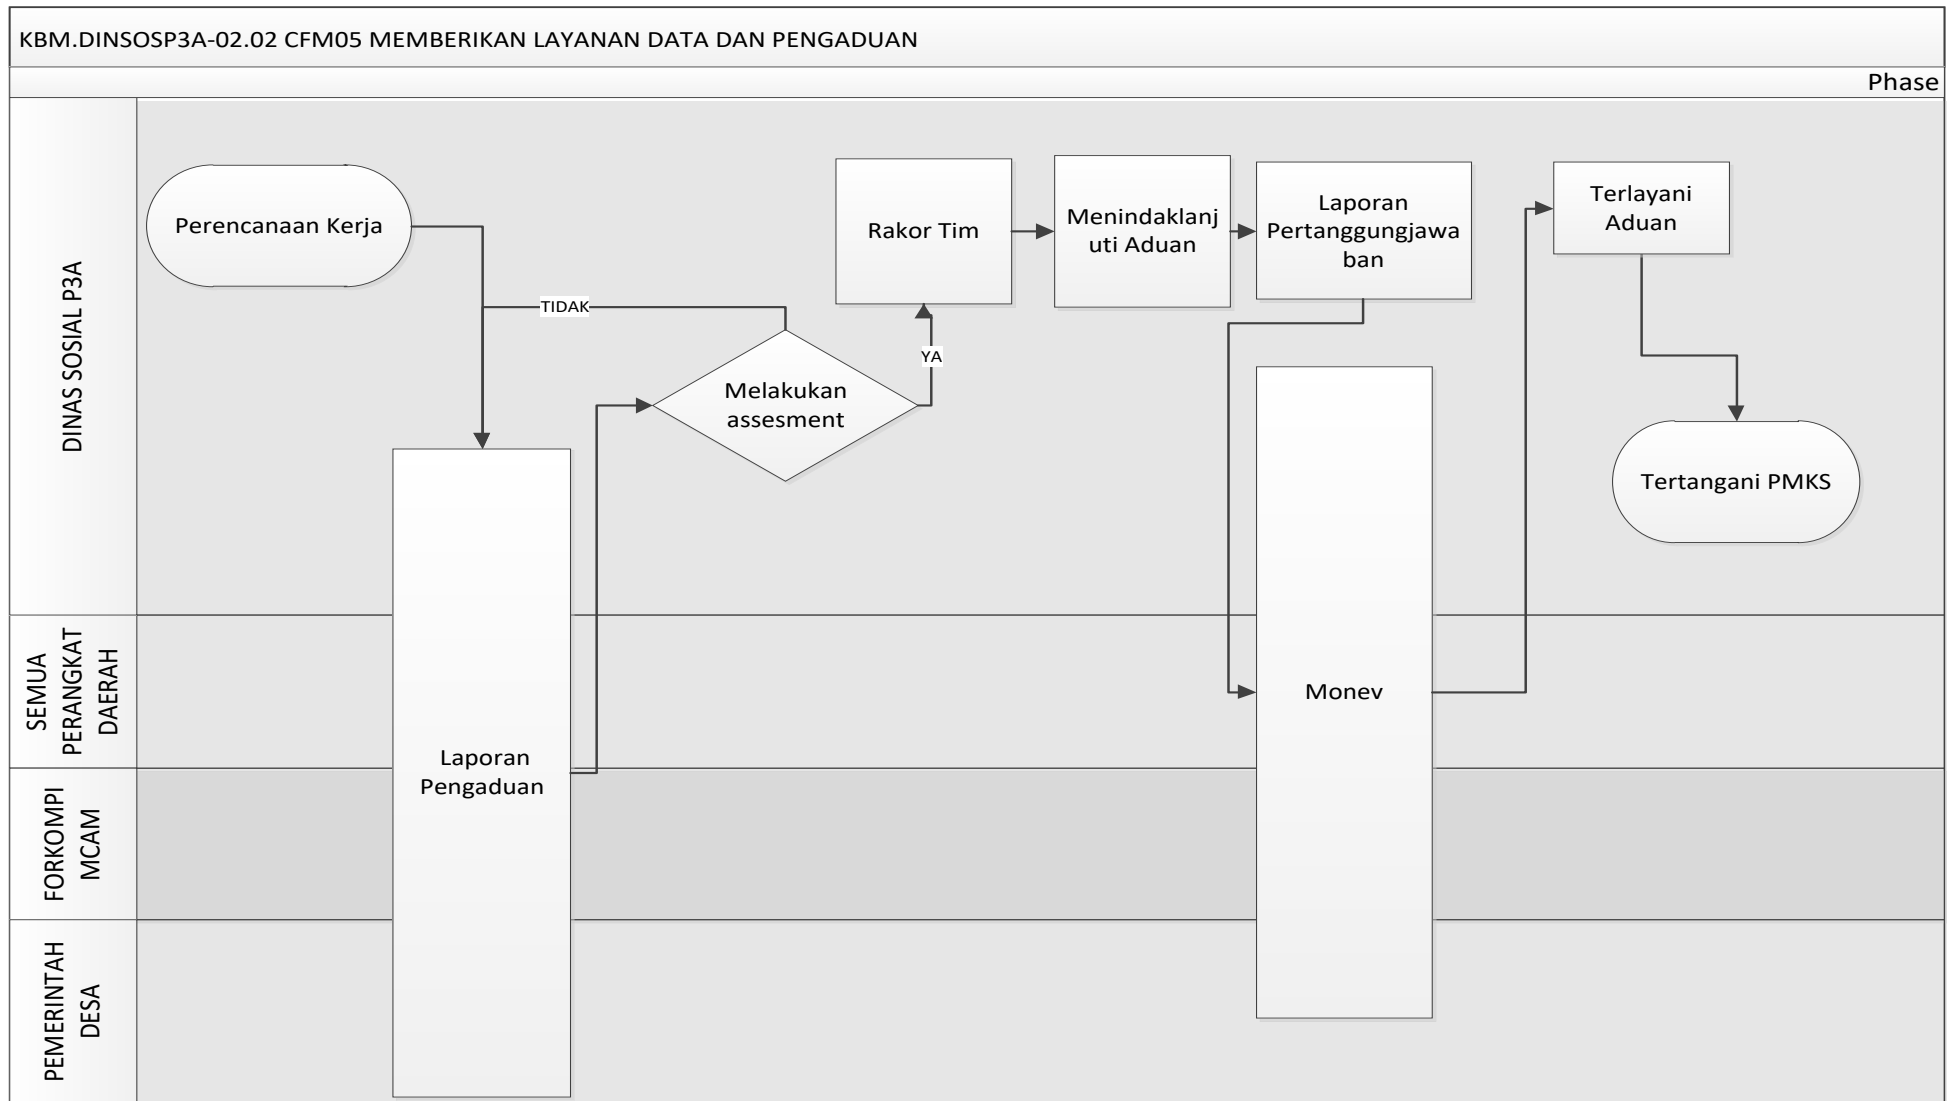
KBM.DINSOSP3A-02.02 CFM05 MEMBERIKAN LAYANAN DATA DAN PENGADUAN

Phase

DINAS SOSIAL P3A

Perencanaan Kerja

TIDAK

Rakor Tim

Menindaklanjuti Aduan

Laporan Pertanggungjawaban

Terlayani Aduan

YA

Melakukan assesment

Tertangani PMKS

SEMUA PERANGKAT DAERAH

Monev

FORKOMPIMCAM

Laporan Pengaduan

PEMERINTAH DESA